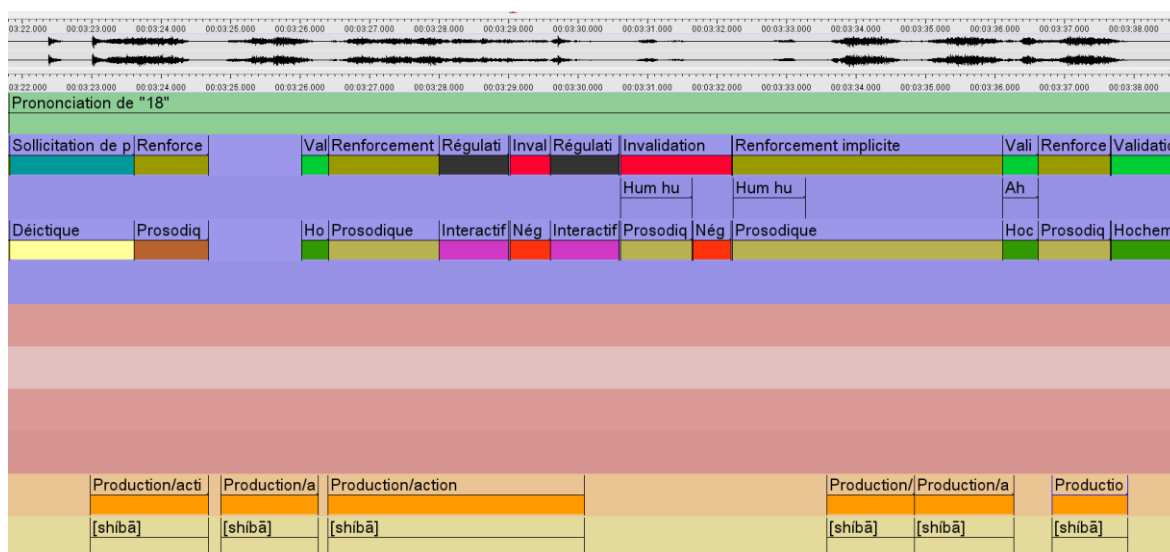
03:22.000 00:03:23.000 00:03:24.000 00:03:25.000 00:03:26.000 00:03:27.000 00:03:28.000 00:03:29.000 00:03:30.000 00:03:31.000 00:03:32.000 00:03:33.000 00:03:34.000 00:03:35.000 00:03:36.000 00:03:37.000 00:03:38.000

03:22.000 00:03:23.000 00:03:24.000 00:03:25.000 00:03:26.000 00:03:27.000 00:03:28.000 00:03:29.000 00:03:30.000 00:03:31.000 00:03:32.000 00:03:33.000 00:03:34.000 00:03:35.000 00:03:36.000 00:03:37.000 00:03:38.000

Prononciation de "18"

Sollicitation de p | Renforce | Val | Renforcement | Régulati | Inval | Régulati | Invalidation | Renforcement implicite | Vali | Renforce | Validatio

Hum hu | Hum hu | Ah

Déictique | Prosodiq | Ho | Prosodique | Interactif | Nég | Interactif | Prosodiq | Nég | Prosodique | Hoc | Prosodiq | Hocher

Production/acti | Production/a | Production/action | Production/ | Production/a | Productio

[shíbā] | [shíbā] | [shíbā] | [shíbā] | [shíbā] | [shíbā]